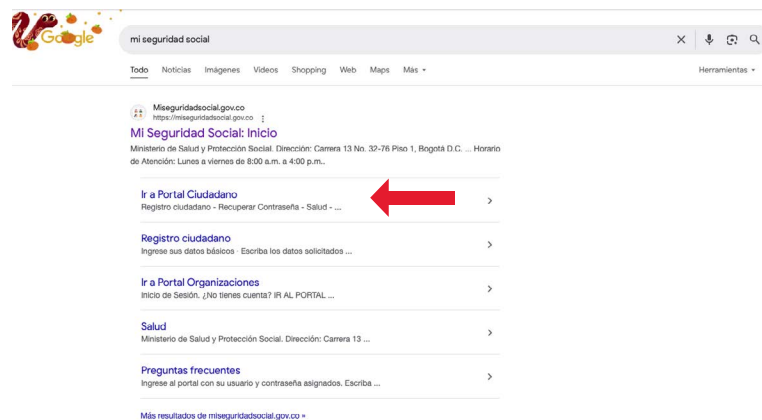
Google

mi seguridad social

Todo Noticias Imágenes Videos Shopping Web Maps Más

Herramientas

Miseguridadsocial.gov.co
https://miseguridadsocial.gov.co

Mi Seguridad Social: Inicio

Ministerio de Salud y Protección Social. Dirección: Carrera 13 No. 32-76 Piso 1, Bogotá D.C. ... Horario de Atención: Lunes a viernes de 8:00 a.m. a 4:00 p.m..

Ir a Portal Ciudadano
Registro ciudadano - Recuperar Contraseña - Salud - ...

Registro ciudadano
Ingrese sus datos básicos · Escriba los datos solicitados ...

Ir a Portal Organizaciones
Inicio de Sesión. ¿No tienes cuenta? IR AL PORTAL ...

Salud
Ministerio de Salud y Protección Social. Dirección: Carrera 13 ...

Preguntas frecuentes
Ingrese al portal con su usuario y contraseña asignados. Escriba ...

Más resultados de miseguridadsocial.gov.co »